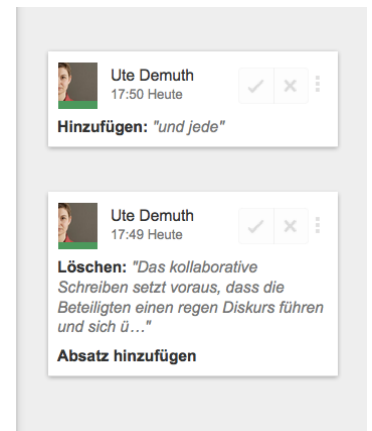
Ute Demuth
17:50 Heute

**Hinzufügen:** *"und jede"*

Ute Demuth
17:49 Heute

**Löschen:** *"Das kollaborative Schreiben setzt voraus, dass die Beteiligten einen regen Diskurs führen und sich ü…"*

**Absatz hinzufügen**